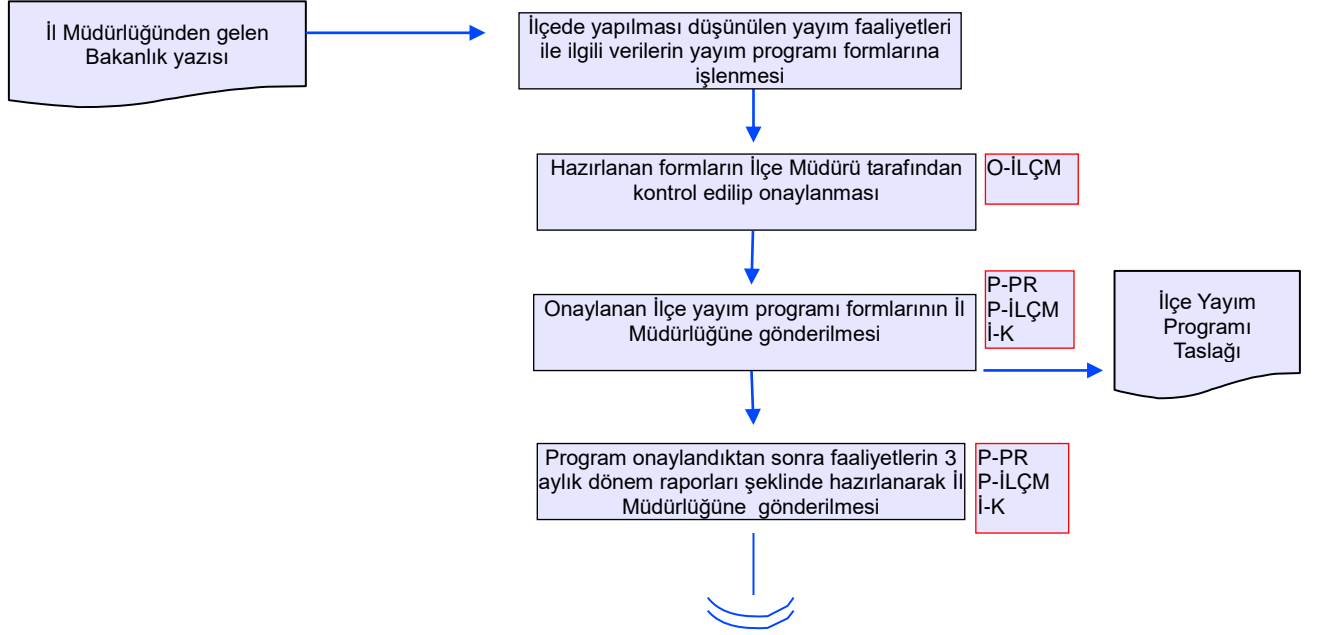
İl Müdürlüğünden gelen Bakanlık yazısı

İlçede yapılması düşünülen yayım faaliyetleri ile ilgili verilerin yayım programı formlarına işlenmesi

Hazırlanan formların İlçe Müdürü tarafından kontrol edilip onaylanması

O-İLÇM

Onaylanan İlçe yayım programı formlarının İl Müdürlüğüne gönderilmesi

P-PR
P-İLÇM
İ-K

İlçe Yayım Programı Taslağı

Program onaylandıktan sonra faaliyetlerin 3 aylık dönem raporları şeklinde hazırlanarak İl Müdürlüğüne gönderilmesi

P-PR
P-İLÇM
İ-K